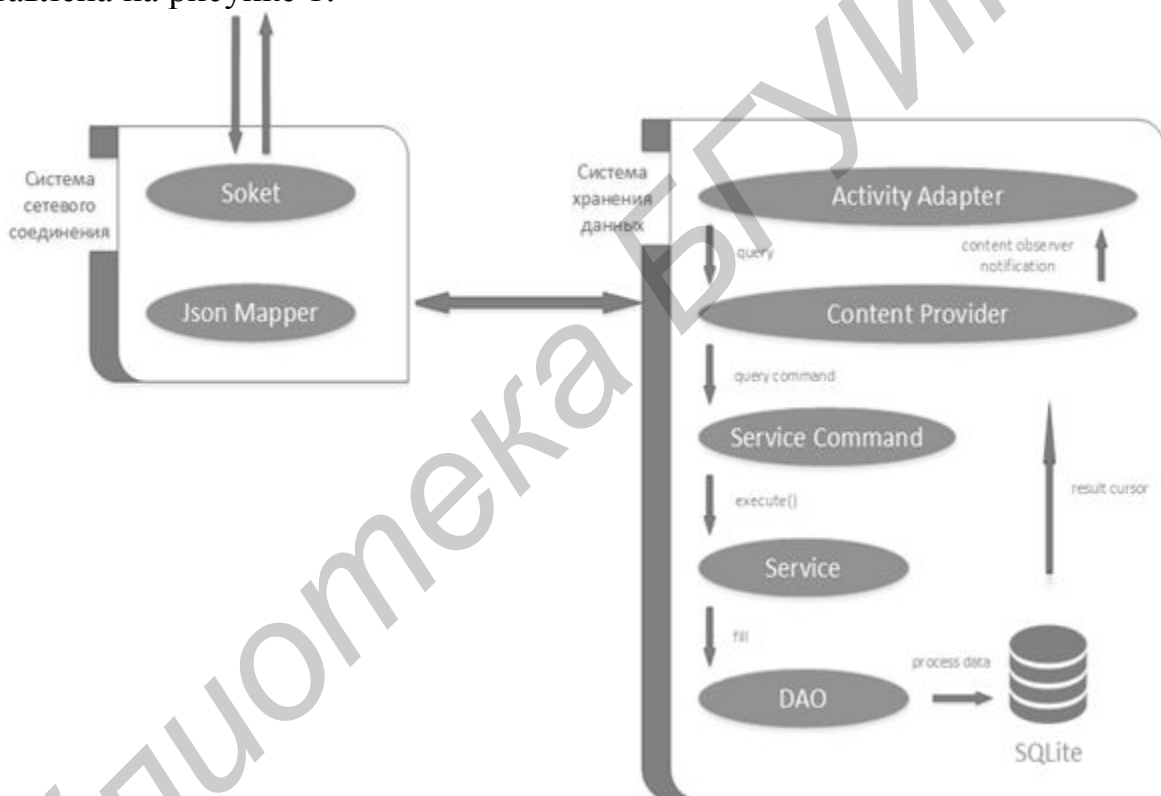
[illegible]влена на рисунке 1.

Система сетевого соединения

Soket

Json Mapper

Система хранения данных

Activity Adapter

query

content observer notification

Content Provider

query command

Service Command

execute()

result cursor

Service

fill

DAO

process data

SQLite

Библиотека БГУИР